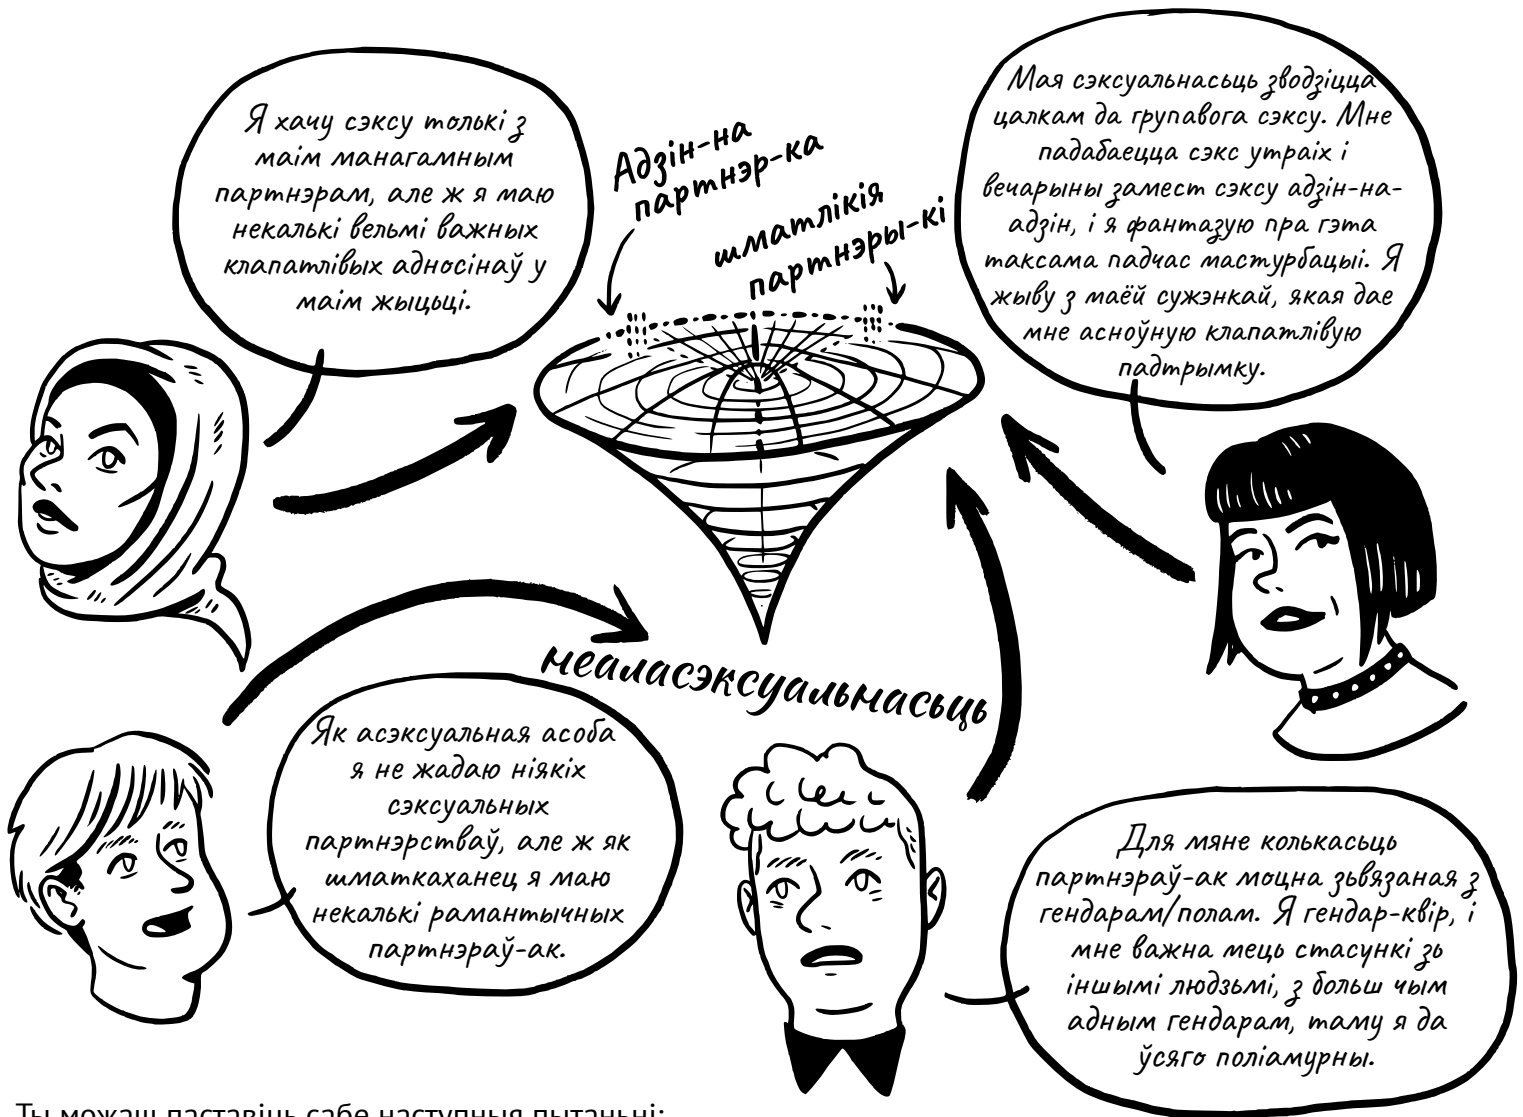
Я хачу сэксу толькі з маім манагамным партнэрам, але ж я маю некалькі вельмі важных клапатлівых адносінаў у маім жыцьці.

Адзін-на партнэр-ка

шматлікія партнэры-кі

Мая сэксуальнасьць зводзіцца цалкам да групавога сэксу. Мне падабаецца сэкс утраіх і вечарыны замест сэксу адзін-на-адзін, і я фантазую пра гэта таксама падчас мастурбацыі. Я жыву з маёй сужэнкай, якая дае мне асноўную клапатлівую падтрымку.

неаласэксуальнасьць

Як асэксуальная асоба я не жадаю ніякіх сэксуальных партнэрстваў, але ж як шматкаханец я маю некалькі рамантычных партнэраў-ак.

Для мяне колькасьць партнэраў-ак моцна зьвязаная з гендарам/полам. Я гендар-квір, і мне важна мець стасункі зь іншымі людзьмі, з больш чым адным гендарам, таму я да ўсяго поліамурны.

Ты можаш паставіць сабе наступныя пытаньні: